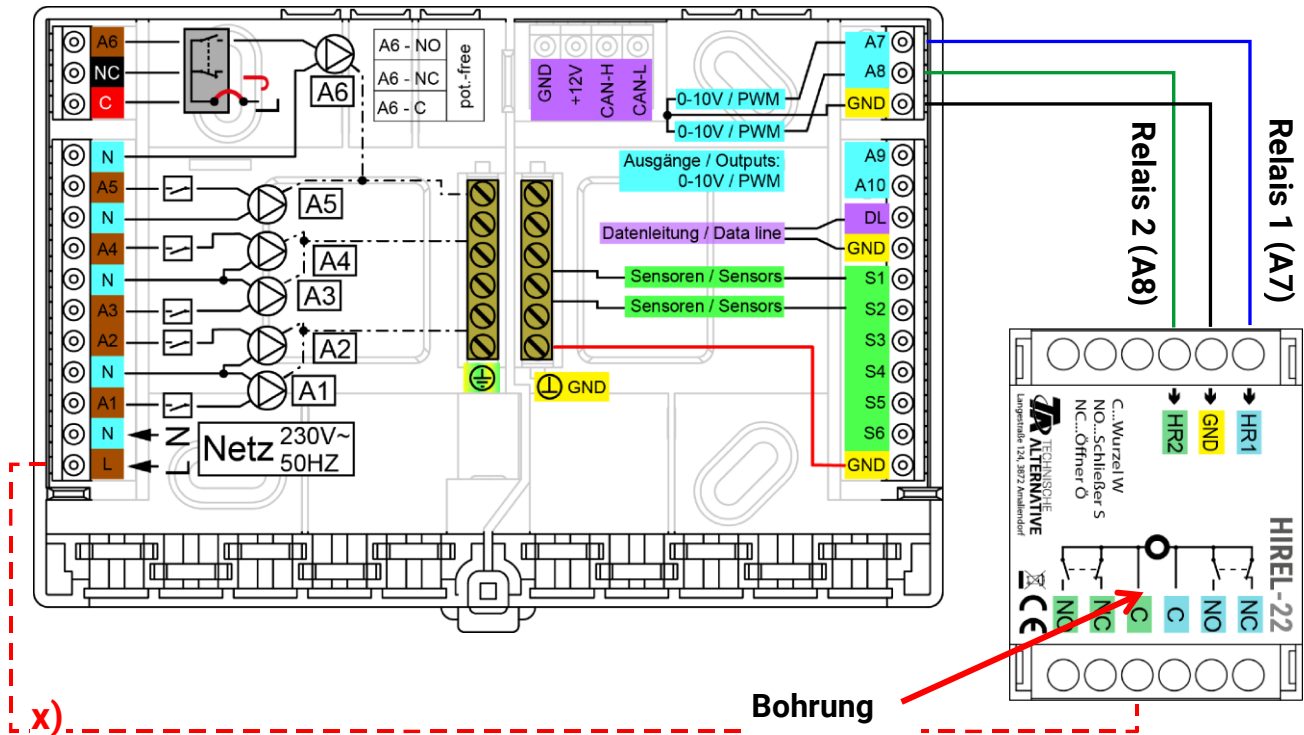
A6
NC
C
A6
A6 - NO
A6 - NC
A6 - C
pot.-free
GND
+12V
CAN-H
CAN-L
0-10V / PWM
0-10V / PWM
A7
A8
GND
Relais 1 (A7)
Relais 2 (A8)
N
A5
N
A4
N
A3
A2
N
A1
N
L
A5
A4
A3
A2
A1
Ausgänge / Outputs: 0-10V / PWM
A9
A10
Datenleitung / Data line
DL
GND
Sensoren / Sensors
Sensoren / Sensors
S1
S2
S3
S4
S5
S6
GND
GND
N
L
Netz 230V~ 50HZ
HR2
GND
HR1
TECHNISCHE ALTERNATIVE
Langestraße 124, 3872 Amaliendorf
C...Wurzel W
NO...Schließer S
NC...Öffner Ö
HIREL-22
NO
NC
C
C
NO
NC
CE
Bohrung
x)